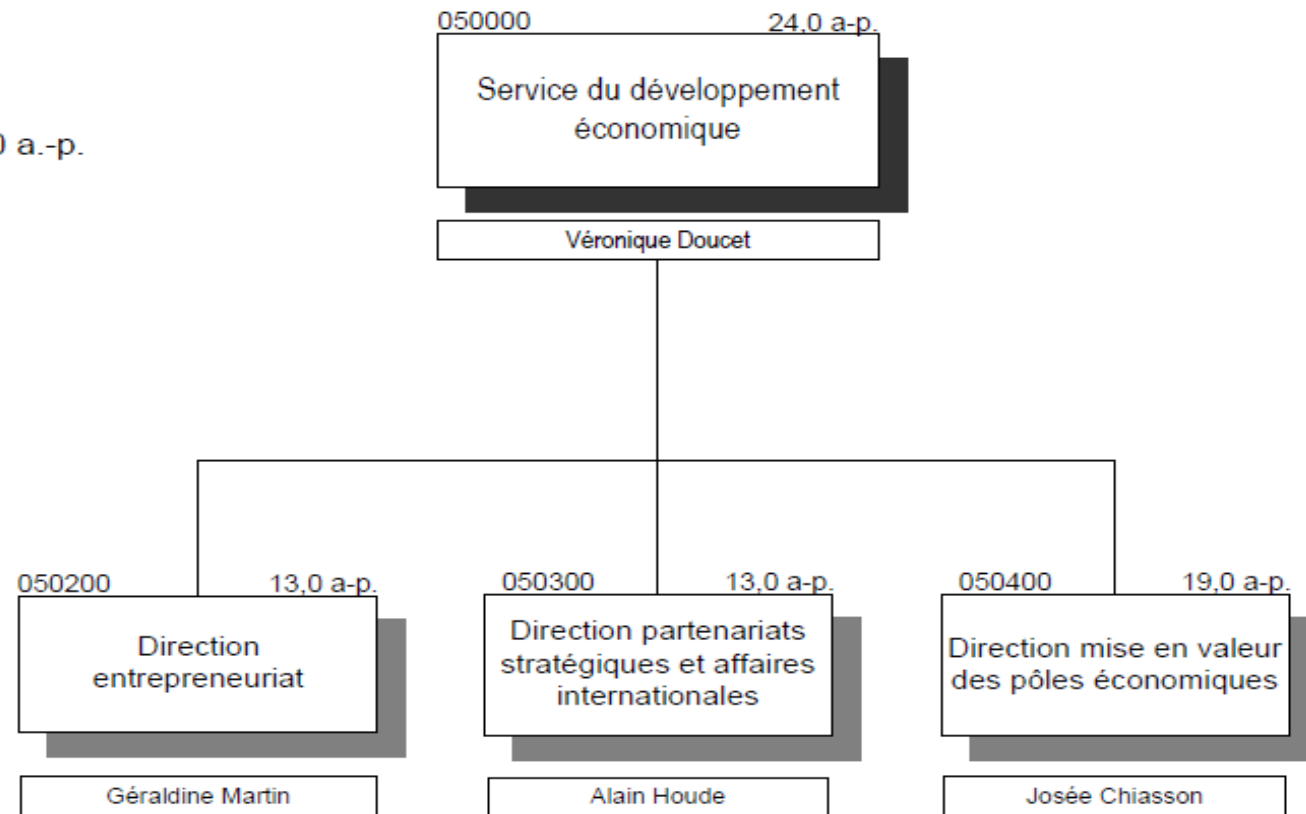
0 a.-p.

050000 24,0 a-p.

Service du développement économique

Véronique Doucet

050200 13,0 a-p.

Direction entrepreneuriat

Géraldine Martin

050300 13,0 a-p.

Direction partenariats stratégiques et affaires internationales

Alain Houde

050400 19,0 a-p.

Direction mise en valeur des pôles économiques

Josée Chiasson